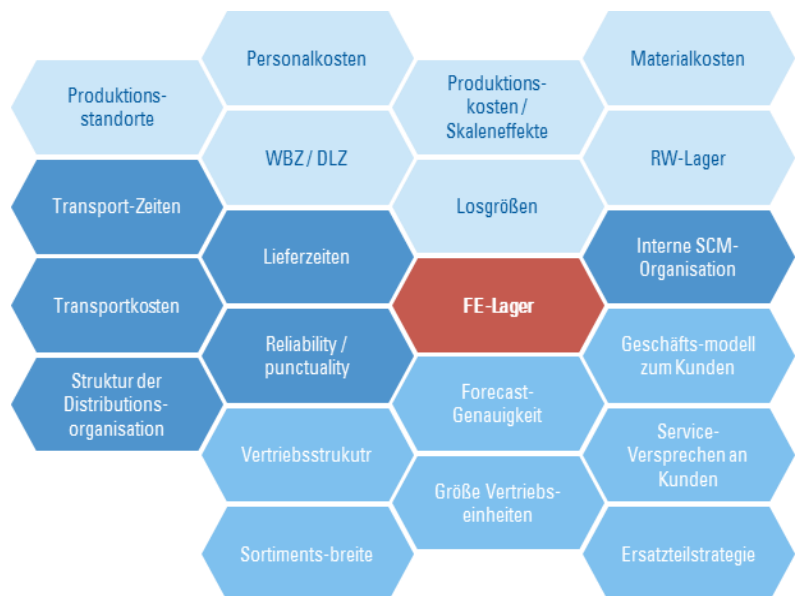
Personalkosten

Materialkosten

Produktionsstandorte

Produktionskosten / Skaleneffekte

WBZ / DLZ

RW-Lager

Transport-Zeiten

Losgrößen

Lieferzeiten

Interne SCM-Organisation

Transportkosten

FE-Lager

Reliability / punctuality

Geschäfts-modell zum Kunden

Struktur der Distributionsorganisation

Forecast-Genauigkeit

Vertriebsstrukutr

Service-Versprechen an Kunden

Größe Vertriebseinheiten

Sortiments-breite

Ersatzteilstrategie